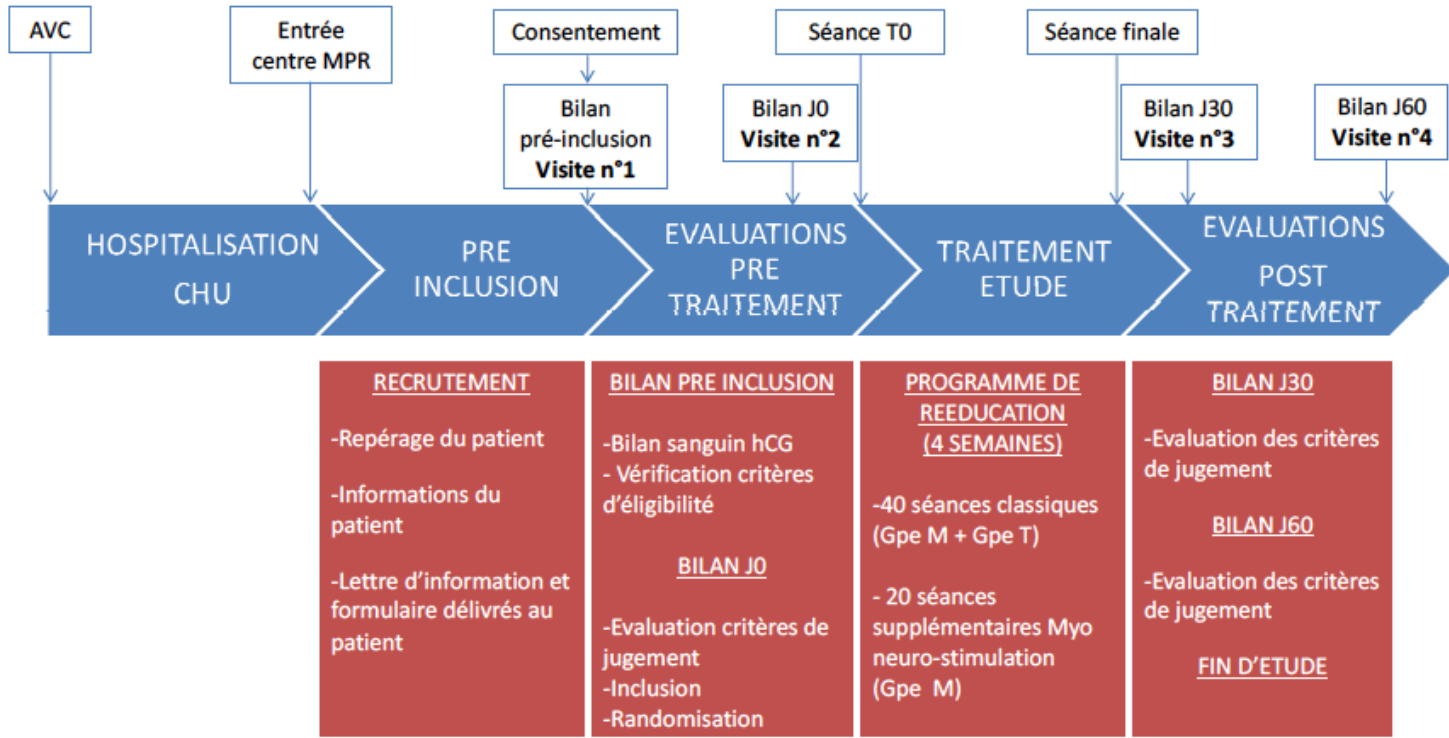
AVC

Entrée centre MPR

Consentement

Bilan pré-inclusion
**Visite n°1**

Bilan J0
**Visite n°2**

Séance T0

Séance finale

Bilan J30
**Visite n°3**

Bilan J60
**Visite n°4**

HOSPITALISATION CHU

PRE INCLUSION

EVALUATIONS PRE TRAITEMENT

TRAITEMENT ETUDE

EVALUATIONS POST TRAITEMENT

RECRUTEMENT

-Repérage du patient

-Informations du patient

-Lettre d'information et formulaire délivrés au patient

BILAN PRE INCLUSION

-Bilan sanguin hCG
- Vérification critères d'éligibilité

BILAN J0

-Evaluation critères de jugement
-Inclusion
-Randomisation

PROGRAMME DE REEDUCATION (4 SEMAINES)

-40 séances classiques (Gpe M + Gpe T)

- 20 séances supplémentaires Myo neuro-stimulation (Gpe M)

BILAN J30

-Evaluation des critères de jugement

BILAN J60

-Evaluation des critères de jugement

FIN D'ETUDE